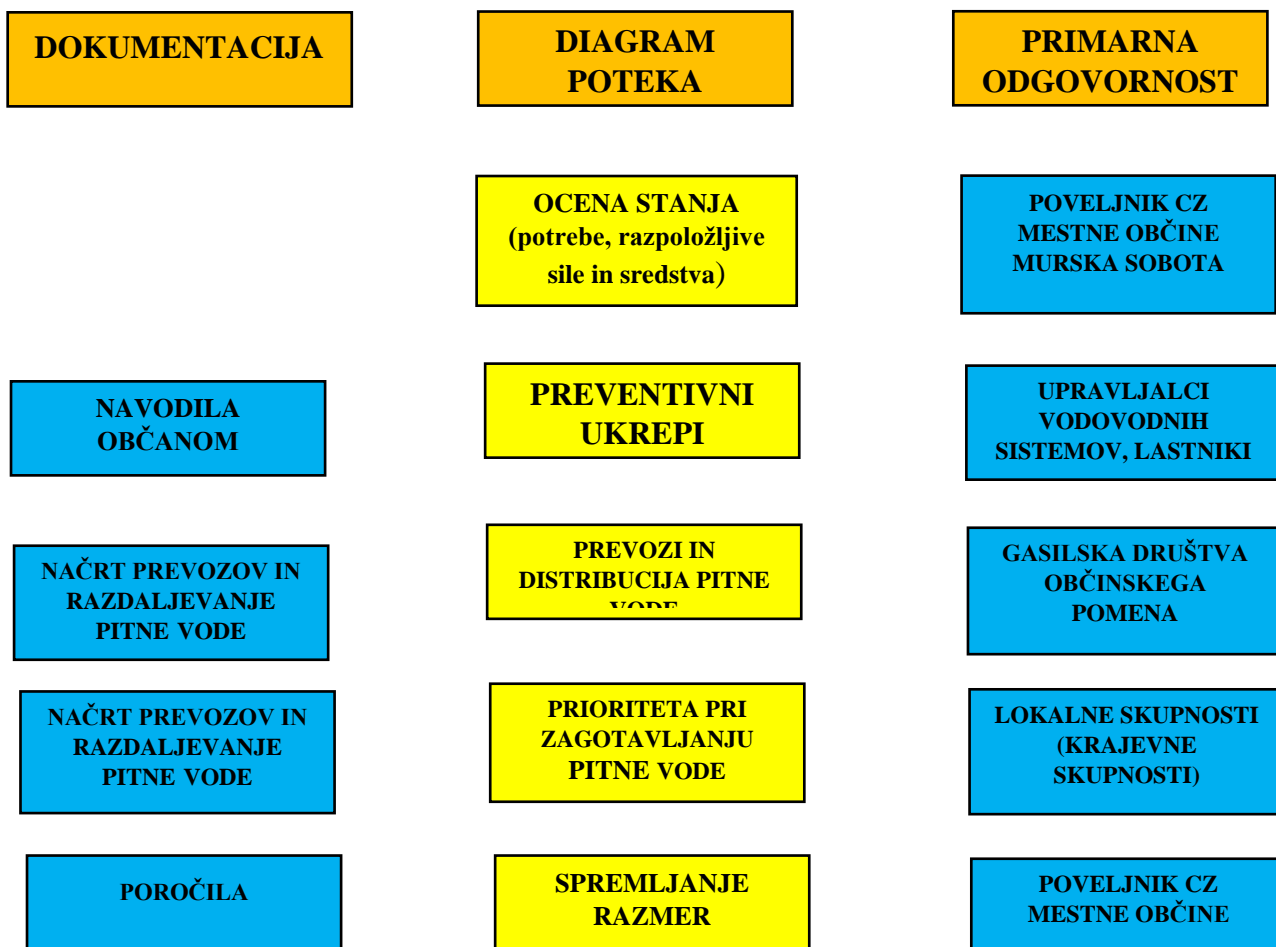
DOKUMENTACIJA

DIAGRAM POTEKA

PRIMARNA ODGOVORNOST

OCENA STANJA (potrebe, razpoložljive sile in sredstva)

POVELJNIK CZ MESTNE OBČINE MURSKA SOBOTA

NAVODILA OBČANOM

PREVENTIVNI UKREPI

UPRAVLJALCI VODOVODNIH SISTEMOV, LASTNIKI

NAČRT PREVOZOV IN RAZDALJEVANJE PITNE VODE

PREVOZI IN DISTRIBUCIJA PITNE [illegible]

GASILSKA DRUŠTVA OBČINSKEGA POMENA

NAČRT PREVOZOV IN RAZDALJEVANJE PITNE VODE

PRIORITETA PRI ZAGOTAVLJANJU PITNE VODE

LOKALNE SKUPNOSTI (KRAJEVNE SKUPNOSTI)

POROČILA

SPREMLJANJE RAZMER

POVELJNIK CZ MESTNE OBČINE